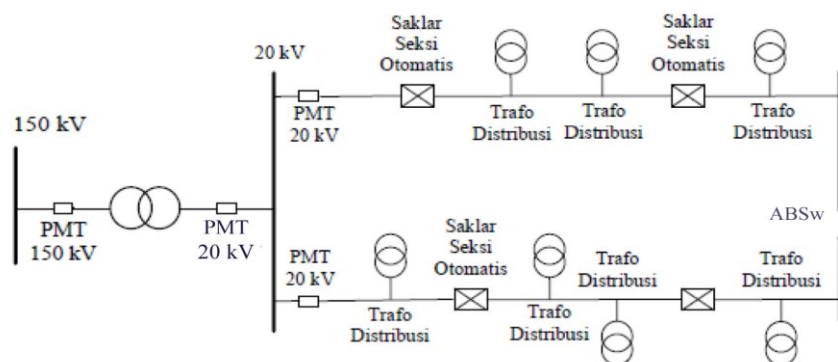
Saklar Seksi Otomatis

Saklar Seksi Otomatis

20 kV

PMT 20 kV

Trafo Distribusi

Trafo Distribusi

Trafo Distribusi

150 kV

PMT 150 kV

PMT 20 kV

ABSw

PMT 20 kV

Trafo Distribusi

Saklar Seksi Otomatis

Trafo Distribusi

Trafo Distribusi

Trafo Distribusi